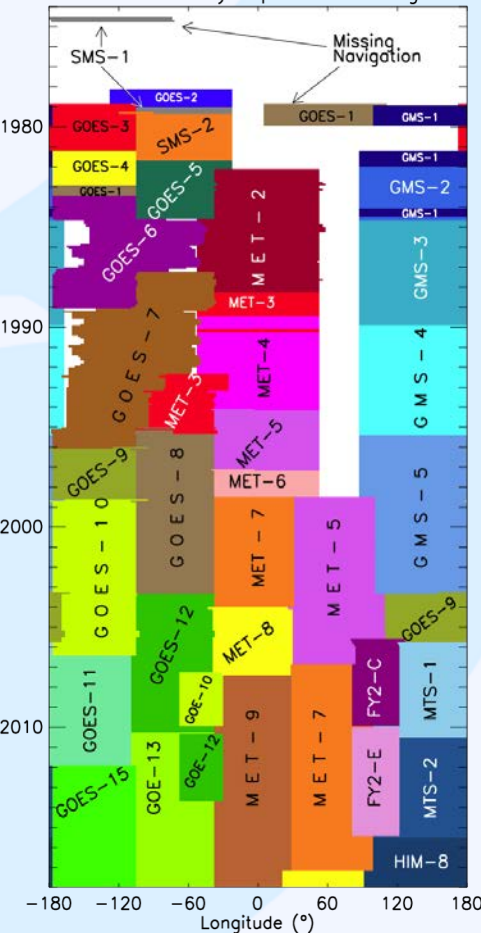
SMS-1
Missing Navigation
GOES-2
1980
GOES-3
SMS-2
GOES-1
GMS-1
GOES-4
GOES-5
GMS-1
GOES-1
GMS-2
GMS-1
GOES-6
MET-2
GMS-3
MET-3
1990
GOES-7
MET-4
GMS-4
MET-3
MET-5
GOES-9
GOES-8
MET-6
GMS-5
2000
GOES-10
MET-7
MET-5
GOES-12
GOES-9
MET-8
FY2-C
MTS-1
GOES-11
GOE-10
2010
MET-9
MET-7
GOE-13
GOE-12
FY2-E
MTS-2
GOES-15
HIM-8
−180
−120
−60
0
60
120
180
Longitude (°)